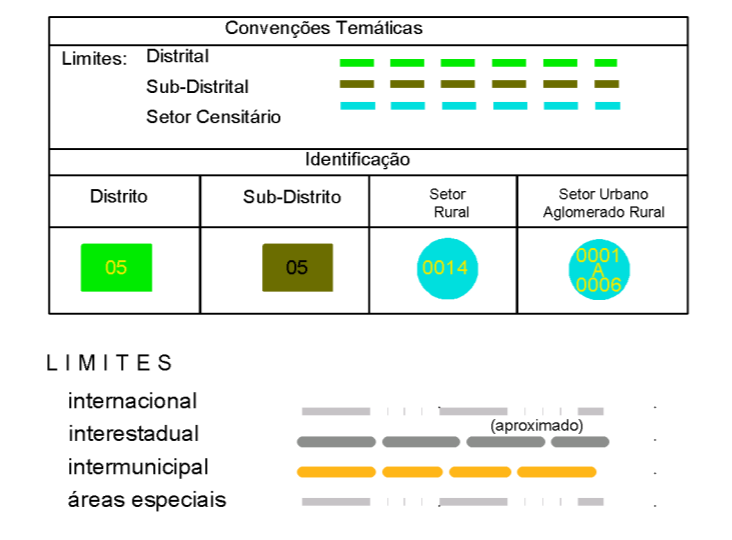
Convenções Temáticas

Limites: Distrital

Sub-Distrital

Setor Censitário

Identificação

| Distrito | Sub-Distrito | Setor Rural | Setor Urbano Aglomerado Rural |
|---|---|---|---|
| 05 | 05 | 0014 | 0001 A 0006 |

L I M I T E S

internacional

interestadual

(aproximado)

intermunicipal

áreas especiais